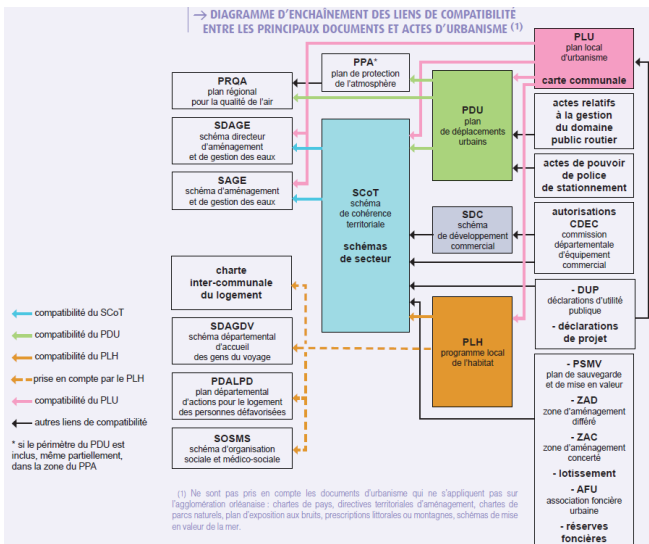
→ DIAGRAMME D'ENCHAÎNEMENT DES LIENS DE COMPATIBILITÉ ENTRE LES PRINCIPAUX DOCUMENTS ET ACTES D'URBANISME (1)

PLU
plan local d'urbanisme

carte communale

PPA*
plan de protection de l'atmosphère

PRQA
plan régional pour la qualité de l'air

SDAGE
schéma directeur d'aménagement et de gestion des eaux

SAGE
schéma d'aménagement et de gestion des eaux

PDU
plan de déplacements urbains

actes relatifs à la gestion du domaine public routier

actes de pouvoir de police de stationnement

SCoT
schéma de cohérence territoriale

schémas de secteur

SDC
schéma de développement commercial

autorisations CDEC
commission départementale d'équipement commercial

charte inter-communale du logement

- DUP
déclarations d'utilité publique

- déclarations de projet

SDAGDV
schéma départemental d'accueil des gens du voyage

PLH
programme local de l'habitat

PDALPD
plan départemental d'actions pour le logement des personnes défavorisées

SOSMS
schéma d'organisation sociale et médico-sociale

- PSMV
plan de sauvegarde et de mise en valeur

- ZAD
zone d'aménagement différé

- ZAC
zone d'aménagement concerté

- lotissement

- AFU
association foncière urbaine

- réserves foncières

compatibilité du SCoT
compatibilité du PDU
compatibilité du PLH
prise en compte par le PLH
compatibilité du PLU
autres liens de compatibilité

* si le périmètre du PDU est inclus, même partiellement, dans la zone du PPA

(1) Ne sont pas pris en compte les documents d'urbanisme qui ne s'appliquent pas sur l'agglomération orléanaise : chartes de pays, directives territoriales d'aménagement, chartes de parcs naturels, plan d'exposition aux bruits, prescriptions littorales ou montagnes, schémas de mise en valeur de la mer.